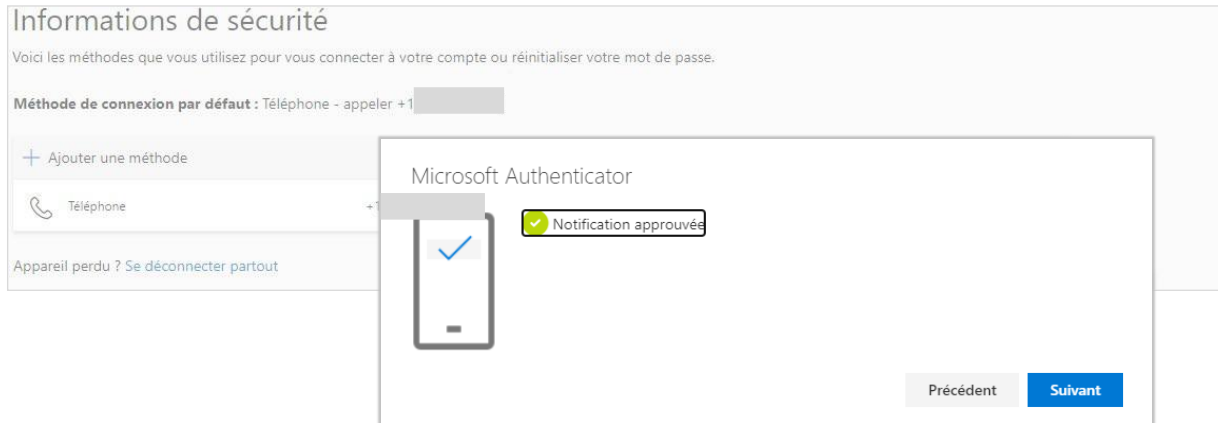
Informations de sécurité

Voici les méthodes que vous utilisez pour vous connecter à votre compte ou réinitialiser votre mot de passe.

**Méthode de connexion par défaut :** Téléphone - appeler +1 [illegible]

+ Ajouter une méthode

Téléphone +1 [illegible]

Appareil perdu ? Se déconnecter partout

Microsoft Authenticator

Notification approuvée

Précédent | Suivant